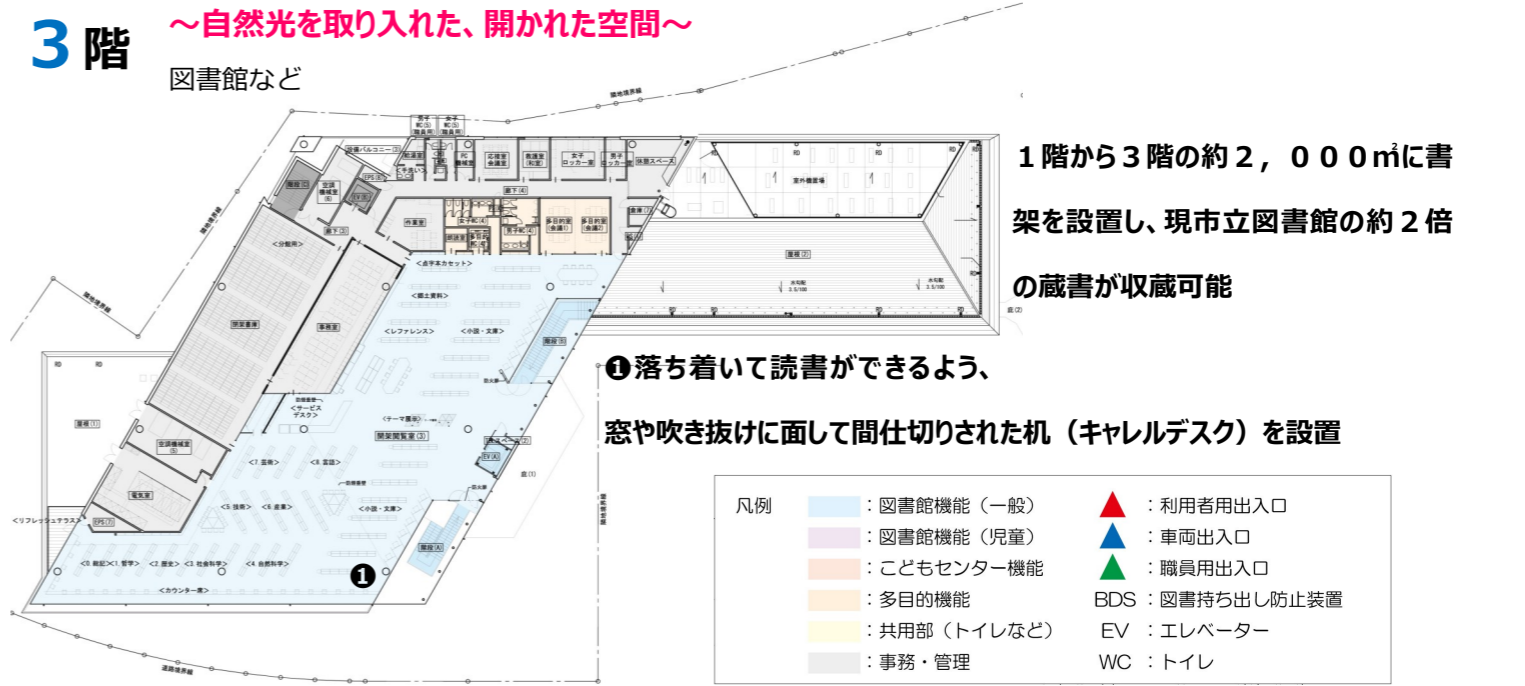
３階 ～自然光を取り入れた、開かれた空間～

図書館など

１階から３階の約２，０００㎡に書架を設置し、現市立図書館の約２倍の蔵書が収蔵可能

❶落ち着いて読書ができるよう、窓や吹き抜けに面して間仕切りされた机（キャレルデスク）を設置

<点字本カセット>
<郷土資料>
<レファレンス>
<小説・文庫>
<サービスデスク>
<テーマ展示>
開架閲覧室(3)
<7.芸術>
<8.言語>
<小説・文庫>
<5.技術>
<6.産業>
<0.総記><1.哲学>
<2.歴史>
<3.社会科学>
<4.自然科学>
<カウンター席>
<リフレッシュテラス>
閉架書庫
事務室
<分館用>
屋根(1)
屋根(2)
室外機置場
空調機械室(5)
電気室
EPS(7)
EV(A)
階段(A)
階段(B)
廊下(3)
廊下(4)
休憩スペース
作業室
多目的室(会議1)
多目的室(会議2)
女子ロッカー室
男子ロッカー
応接室会議室
救護室和室
女子WC(4)
男子WC(4)
敷地境界線
❶

| 凡例 | | | |
|---|---|---|---|
| | ：図書館機能（一般） | ▲ | ：利用者用出入口 |
| | ：図書館機能（児童） | ▲ | ：車両出入口 |
| | ：こどもセンター機能 | ▲ | ：職員用出入口 |
| | ：多目的機能 | BDS | ：図書持ち出し防止装置 |
| | ：共用部（トイレなど） | EV | ：エレベーター |
| | ：事務・管理 | WC | ：トイレ |